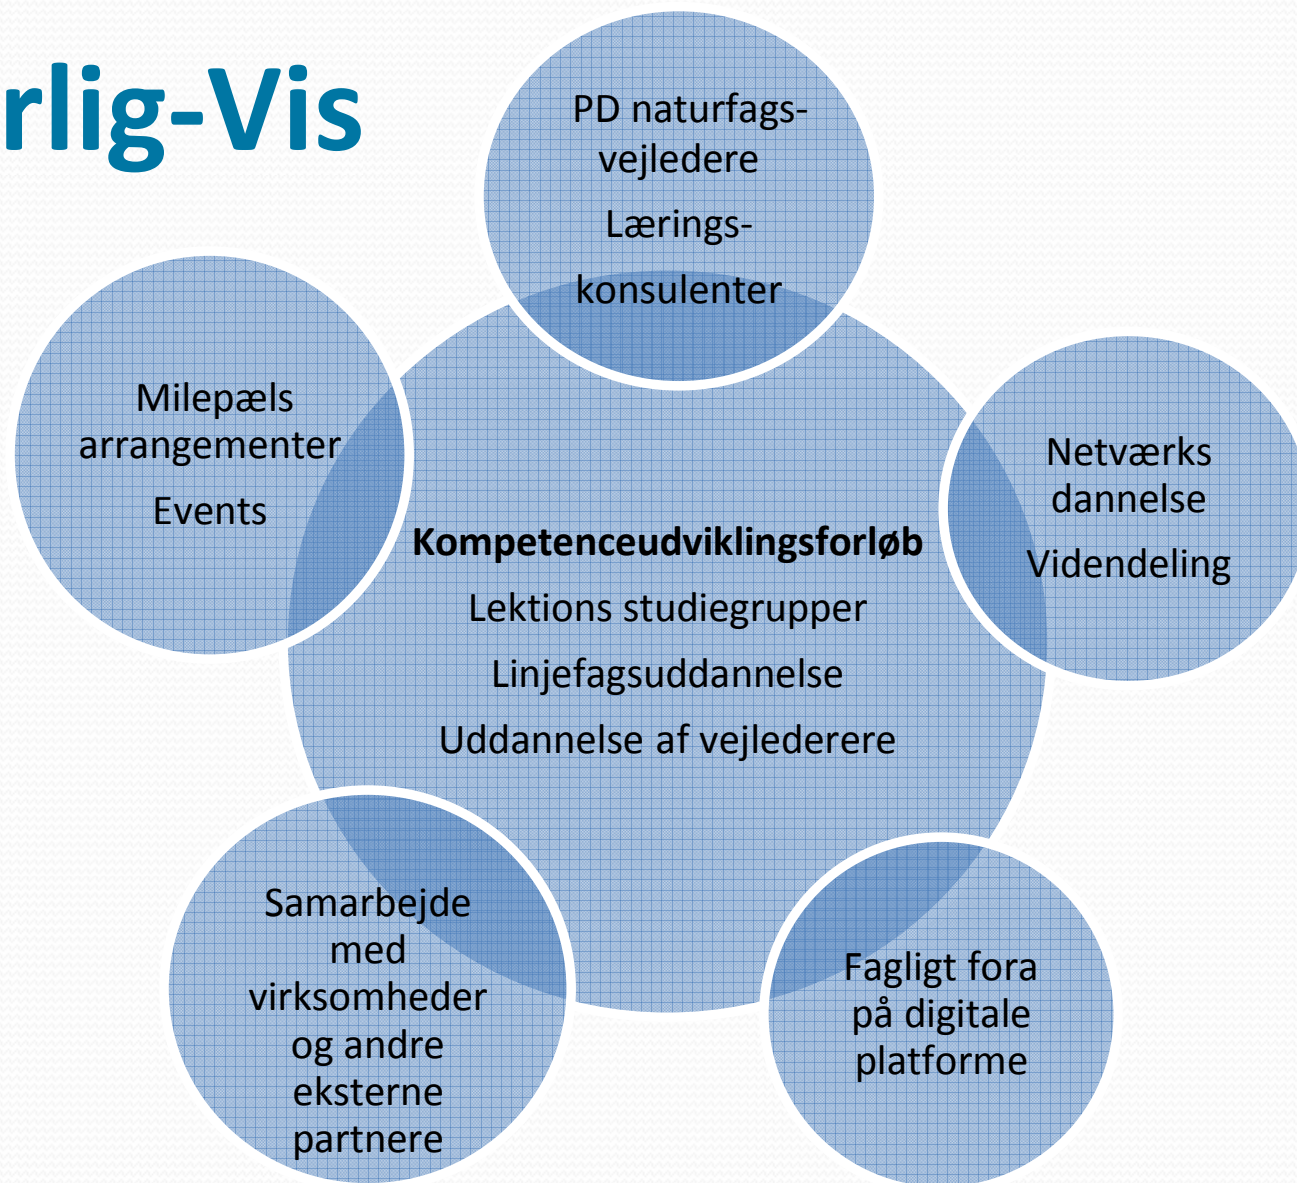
rlig-Vis

PD naturfags-vejledere

Lærings-konsulenter

Milepæls arrangementer

Events

Netværks dannelse

Videndeling

**Kompetenceudviklingsforløb**

Lektions studiegrupper

Linjefagsuddannelse

Uddannelse af vejlederere

Samarbejde med virksomheder og andre eksterne partnere

Fagligt fora på digitale platforme